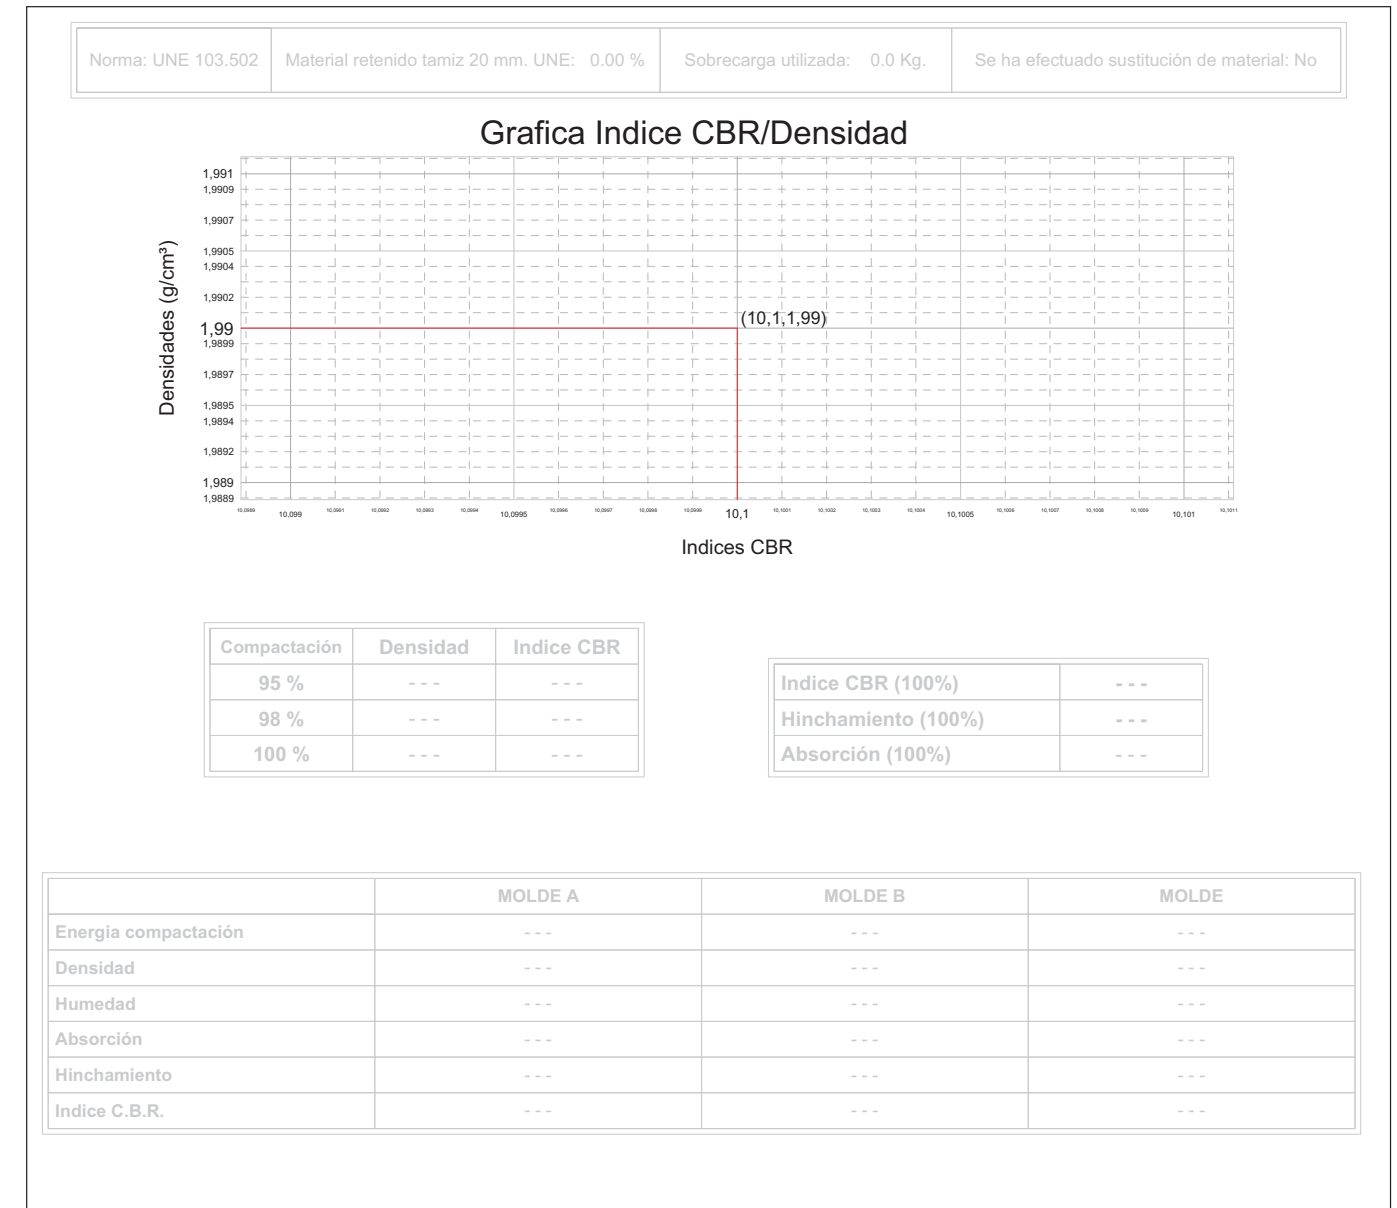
| Norma: UNE 103.502 | Material retenido tamiz 20 mm. UNE: 0.00 % | Sobrecarga utilizada: 0.0 Kg. | Se ha efectuado sustitución de material: No |
|---|---|---|---|

Grafica Indice CBR/Densidad

Densidades (g/cm³)

1,991
1,9909
1,9907
1,9905
1,9904
1,9902
1,99
1,9899
1,9897
1,9895
1,9894
1,9892
1,989
1,9889

(10,1,1,99)

10,0989 10,099 10,0991 10,0992 10,0993 10,0994 10,0995 10,0996 10,0997 10,0998 10,0999 10,1 10,1001 10,1002 10,1003 10,1004 10,1005 10,1006 10,1007 10,1008 10,1009 10,101 10,1011

Indices CBR

| Compactación | Densidad | Indice CBR |
|---|---|---|
| 95 % | - - - | - - - |
| 98 % | - - - | - - - |
| 100 % | - - - | - - - |

| Indice CBR (100%) | - - - |
|---|---|
| Hinchamiento (100%) | - - - |
| Absorción (100%) | - - - |

| | MOLDE A | MOLDE B | MOLDE |
|---|---|---|---|
| Energia compactación | - - - | - - - | - - - |
| Densidad | - - - | - - - | - - - |
| Humedad | - - - | - - - | - - - |
| Absorción | - - - | - - - | - - - |
| Hinchamiento | - - - | - - - | - - - |
| Indice C.B.R. | - - - | - - - | - - - |